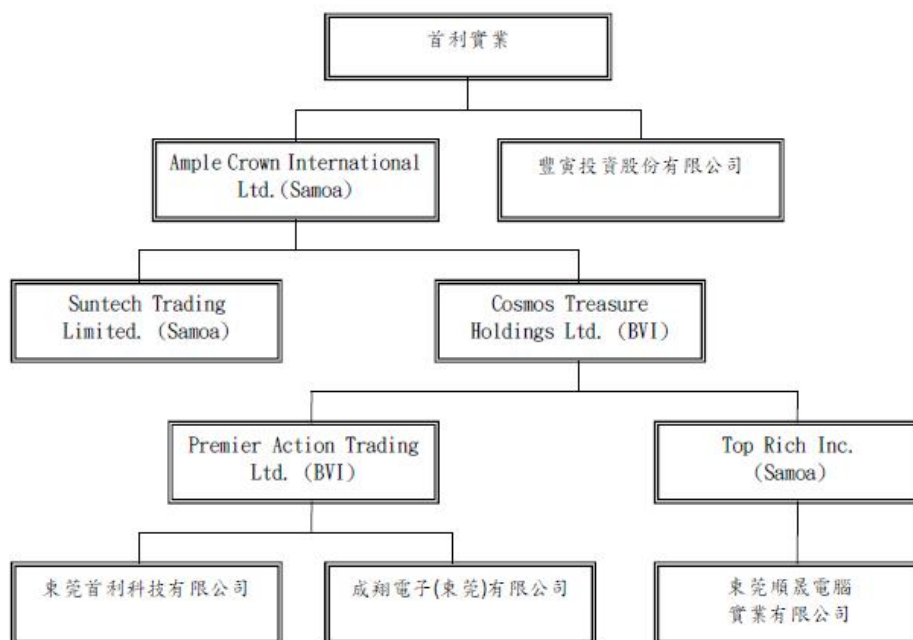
首利實業

Ample Crown International Ltd.(Samoa)

豐實投資股份有限公司

Suntech Trading Limited. (Samoa)

Cosmos Treasure Holdings Ltd. (BVI)

Premier Action Trading Ltd. (BVI)

Top Rich Inc. (Samoa)

東莞首利科技有限公司

成翔電子(東莞)有限公司

東莞順晟電腦實業有限公司